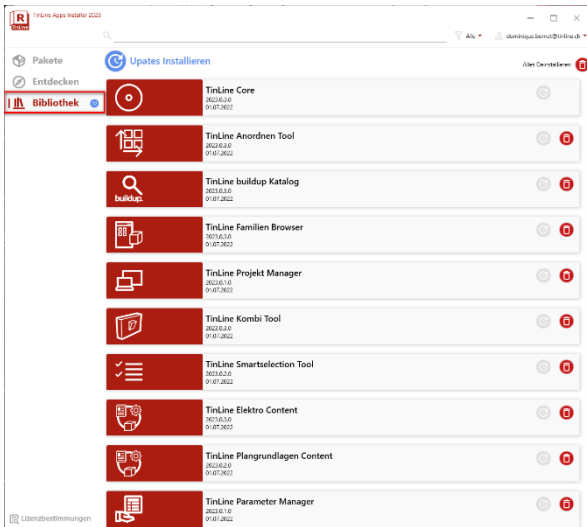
R TinLine

TinLine Apps Installer 2023

Alle

dominique.bernet@tinline.ch

Pakete

Entdecken

Bibliothek

Upates Installieren

Alles Deinstallieren

TinLine Core
2023.0.3.0
01.07.2022

TinLine Anordnen Tool
2023.0.3.0
01.07.2022

buildup.

TinLine buildup Katalog
2023.0.3.0
01.07.2022

TinLine Familien Browser
2023.0.3.0
01.07.2022

TinLine Projekt Manager
2023.0.1.0
01.07.2022

TinLine Kombi Tool
2023.0.3.0
01.07.2022

TinLine Smartselection Tool
2023.0.2.0
01.07.2022

TinLine Elektro Content
2023.0.3.0
01.07.2022

TinLine Plangrundlagen Content
2023.0.2.0
01.07.2022

TinLine Parameter Manager
2023.0.1.0
01.07.2022

Lizenzbestimmungen